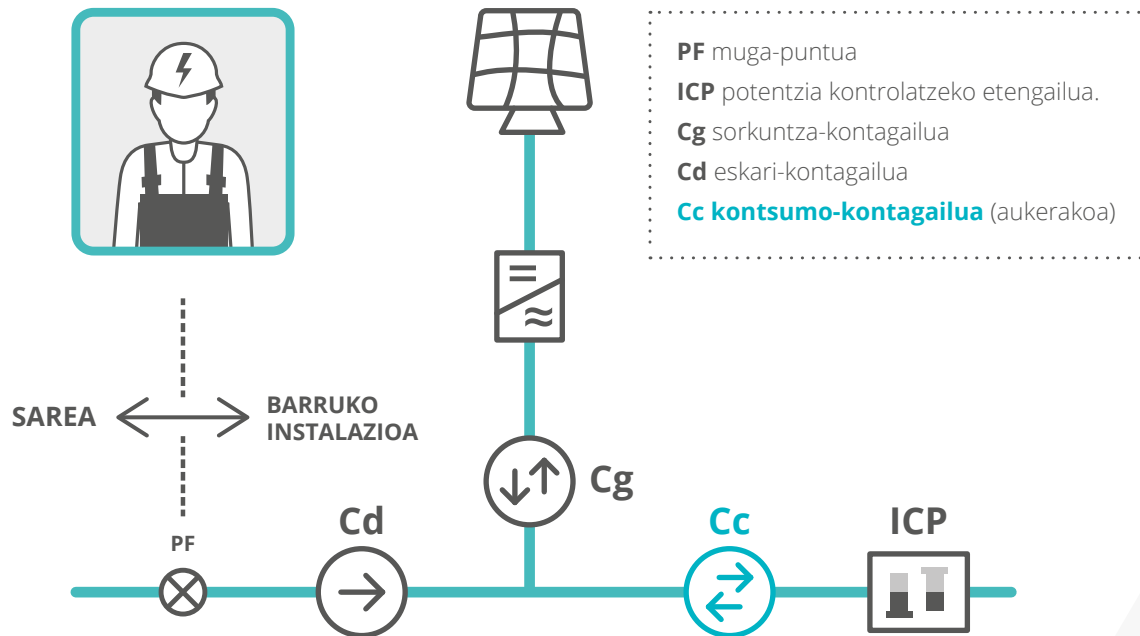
**PF** muga-puntua
**ICP** potentzia kontrolatzeko etengailua.
**Cg** sorkuntza-kontagailua
**Cd** eskari-kontagailua
**Cc kontsumo-kontagailua** (aukerakoa)

SAREA

BARRUKO INSTALAZIOA

Cg

Cd

Cc

ICP

PF